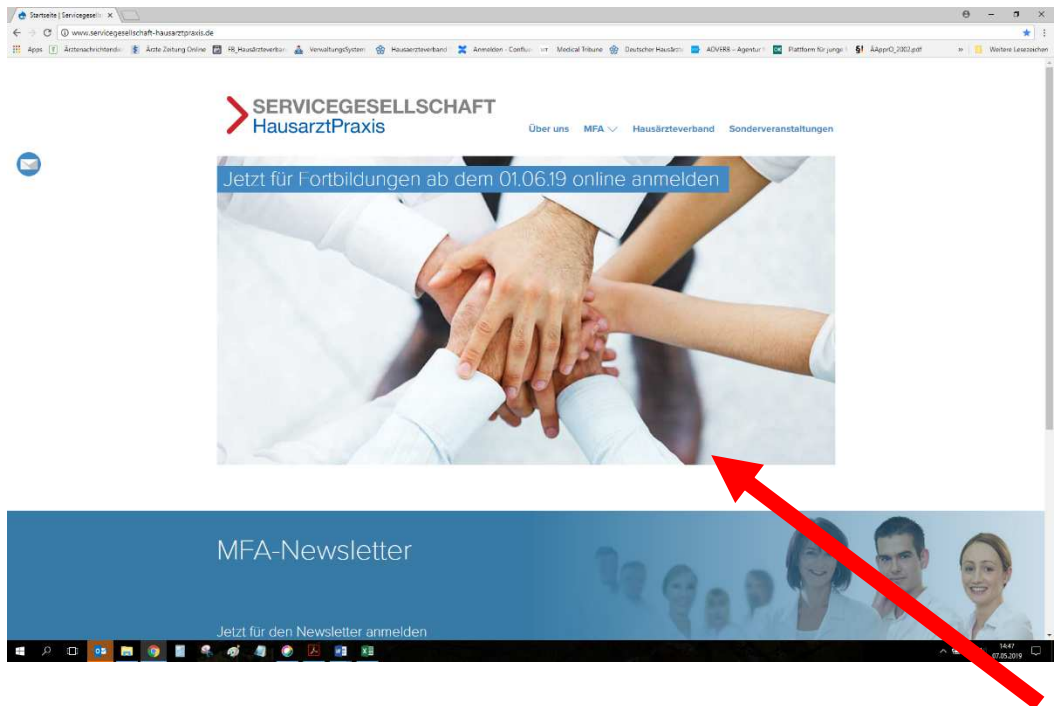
Startseite | Servicegesell ×

www.servicegesellschaft-hausarztpraxis.de

Apps Ärztenachrichtendie Ärzte Zeitung Online HB_Hausärzteverban VerwaltungsSystem Hausaerzteverband Anmelden - Conflu Medical Tribune Deutscher Hausärzte AOVERB – Agentur Plattform für junge ÄApprO_2002.pdf » Weitere Lesezeichen

SERVICEGESELLSCHAFT
HausarztPraxis

Über uns MFA Hausärzteverband Sonderveranstaltungen

Jetzt für Fortbildungen ab dem 01.06.19 online anmelden

MFA-Newsletter

Jetzt für den Newsletter anmelden

14:47
07.05.2019